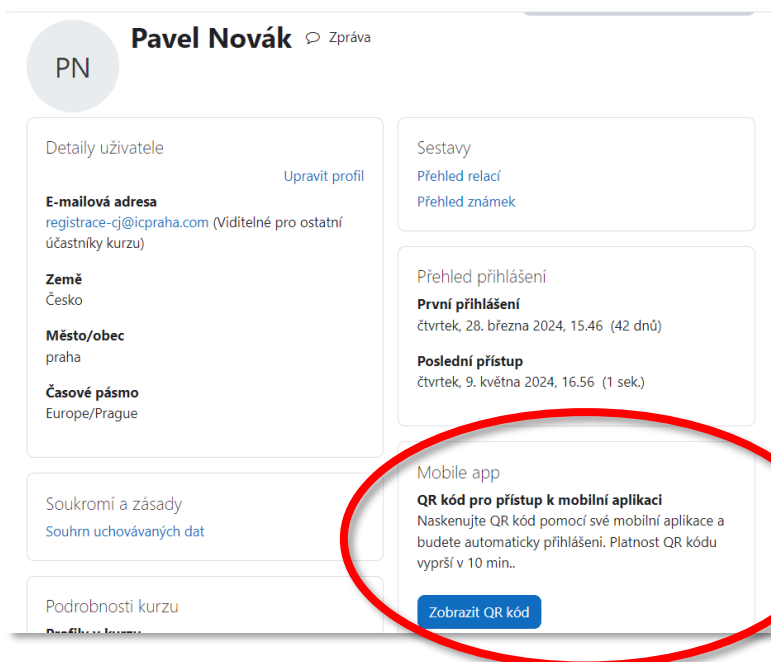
PN

Pavel Novák Zpráva

Detaily uživatele

Upravit profil

E-mailová adresa
registrace-cj@icpraha.com (Viditelné pro ostatní účastníky kurzu)

Země
Česko

Město/obec
praha

Časové pásmo
Europe/Prague

Soukromí a zásady
Souhrn uchovávaných dat

Podrobnosti kurzu
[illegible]

Sestavy
Přehled relací
Přehled známek

Přehled přihlášení
První přihlášení
čtvrtek, 28. března 2024, 15.46 (42 dnů)

Poslední přístup
čtvrtek, 9. května 2024, 16.56 (1 sek.)

Mobile app
QR kód pro přístup k mobilní aplikaci
Naskenujte QR kód pomocí své mobilní aplikace a budete automaticky přihlášeni. Platnost QR kódu vyprší v 10 min..

Zobrazit QR kód